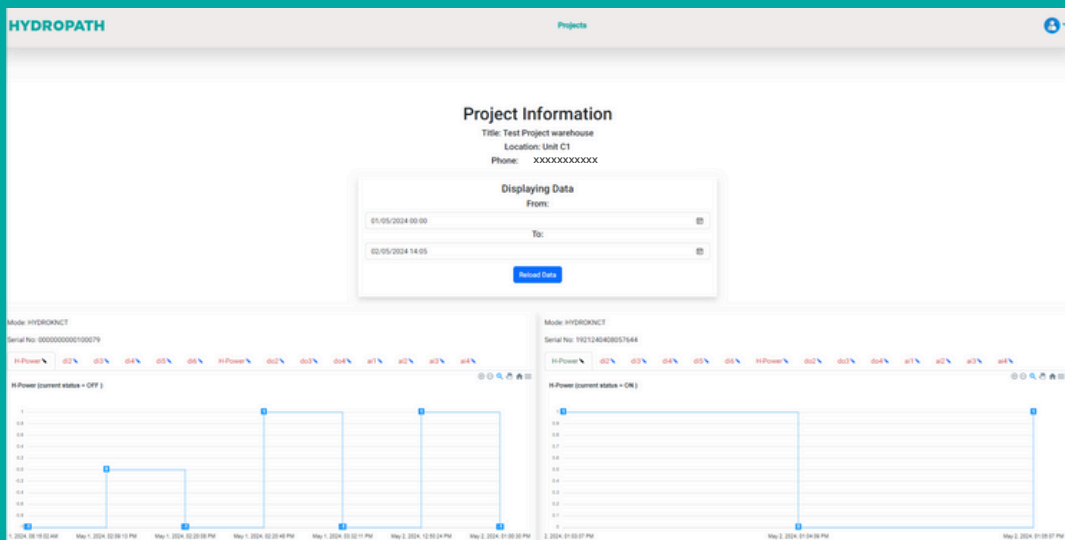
HYDROPATH

Projects

Project Information

Title: Test Project warehouse

Location: Unit C1

Phone: XXXXXXXXXXX

Displaying Data

From:

01/05/2024 00:00

To:

02/05/2024 14:05

Reload Data

Mode: HYDROKNCT

Serial No: 0000000000100079

H-Power di2 di3 di4 di5 di6 H-Power do2 do3 do4 ai1 ai2 ai3 ai4

H-Power (current status = OFF )

1
0.9
0.8
0.7
0.6
0.5
0.4
0.3
0.2
0.1
0

1, 2024, 08:15:02 AM May 1, 2024, 02:09:13 PM May 1, 2024, 02:20:08 PM May 1, 2024, 02:20:48 PM May 1, 2024, 03:32:11 PM May 2, 2024, 12:50:24 PM May 2, 2024, 01:00:30 PM

Mode: HYDROKNCT

Serial No: 1921240408057644

H-Power di2 di3 di4 di5 di6 H-Power do2 do3 do4 ai1 ai2 ai3 ai4

H-Power (current status = ON )

1
0.9
0.8
0.7
0.6
0.5
0.4
0.3
0.2
0.1
0

2, 2024, 01:03:07 PM May 2, 2024, 01:04:06 PM May 2, 2024, 01:05:07 PM